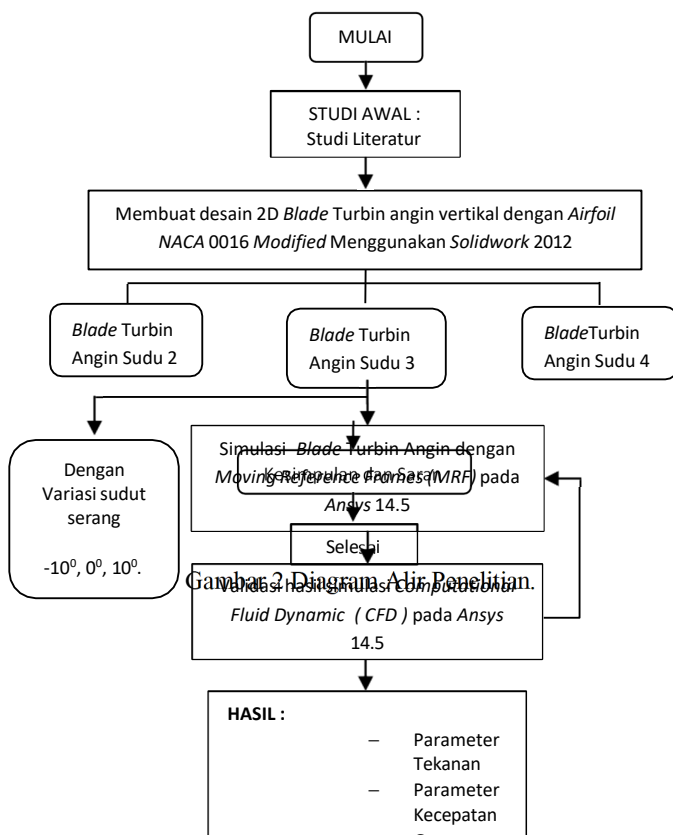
MULAI

STUDI AWAL :
Studi Literatur

Membuat desain 2D *Blade* Turbin angin vertikal dengan *Airfoil NACA* 0016 *Modified* Menggunakan *Solidwork* 2012

*Blade* Turbin Angin Sudu 2

*Blade* Turbin Angin Sudu 3

*Blade*Turbin Angin Sudu 4

Dengan Variasi sudut serang

-$10^0$, $0^0$, $10^0$.

Simulasi *Blade* Turbin Angin dengan *Moving Reference Frames (MRF)* pada *Ansys* 14.5

Kesimpulan dan Saran

Selesai

Gambar 2 Diagram Alir Penelitian.

Validasi hasil simulasi *Computational Fluid Dynamic ( CFD )* pada *Ansys* 14.5

HASIL :

– Parameter Tekanan
– Parameter Kecepatan
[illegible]